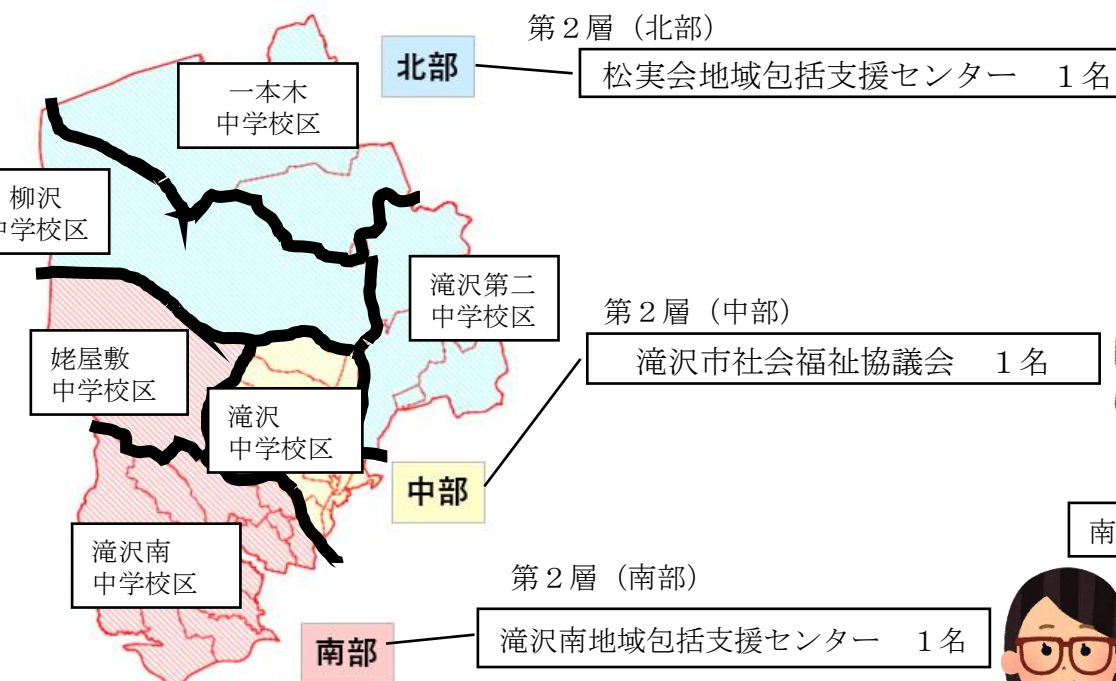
第２層（北部）

北部

松実会地域包括支援センター　１名

一本木
中学校区

柳沢
中学校区

滝沢第二
中学校区

第２層（中部）

滝沢市社会福祉協議会　１名

姥屋敷
中学校区

滝沢
中学校区

中部

南

滝沢南
中学校区

第２層（南部）

南部

滝沢南地域包括支援センター　１名